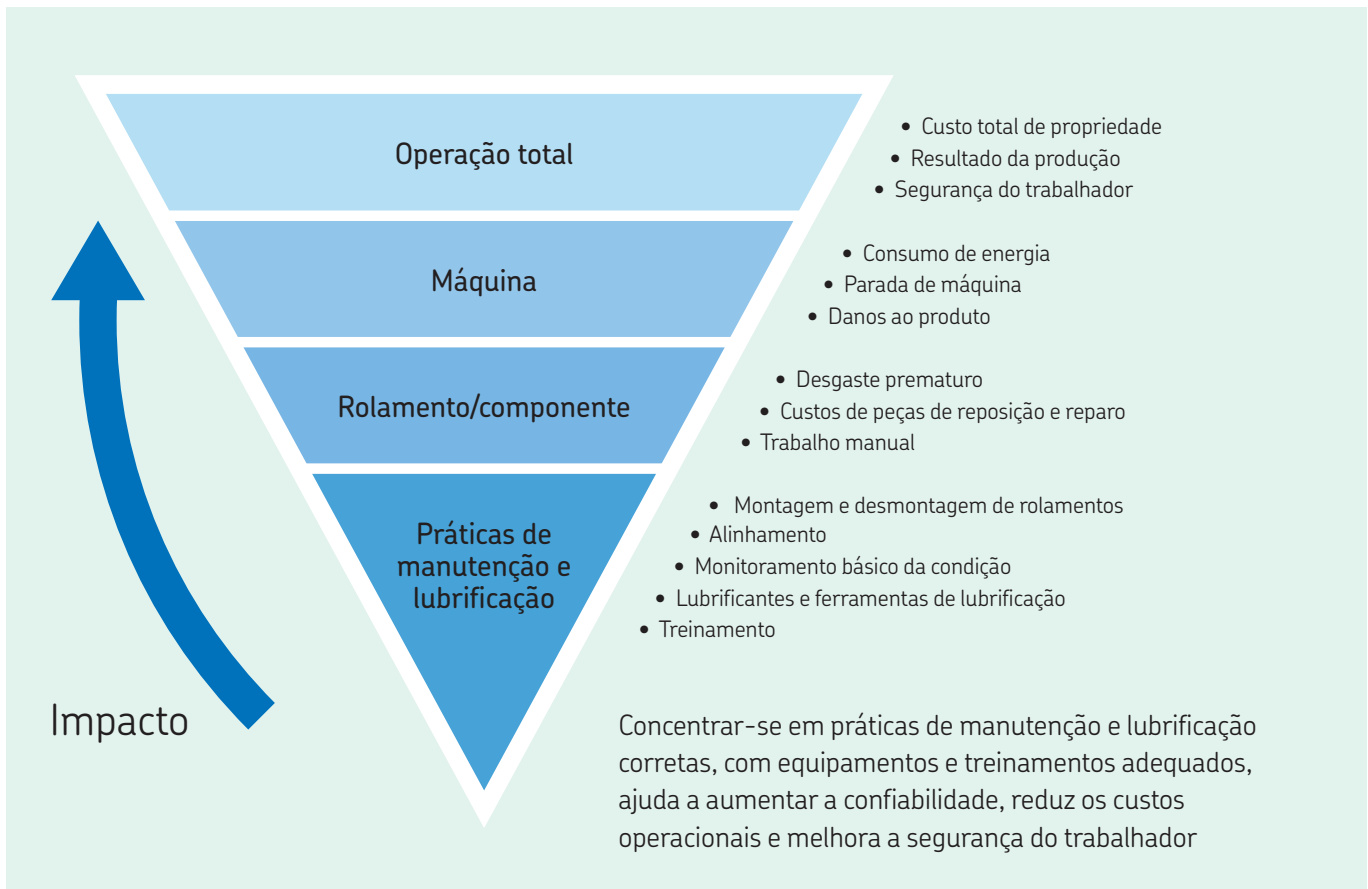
Operação total

• Custo total de propriedade
• Resultado da produção
• Segurança do trabalhador

Máquina

• Consumo de energia
• Parada de máquina
• Danos ao produto

Rolamento/componente

• Desgaste prematuro
• Custos de peças de reposição e reparo
• Trabalho manual

Práticas de manutenção e lubrificação

• Montagem e desmontagem de rolamentos
• Alinhamento
• Monitoramento básico da condição
• Lubrificantes e ferramentas de lubrificação
• Treinamento

Impacto

Concentrar-se em práticas de manutenção e lubrificação corretas, com equipamentos e treinamentos adequados, ajuda a aumentar a confiabilidade, reduz os custos operacionais e melhora a segurança do trabalhador